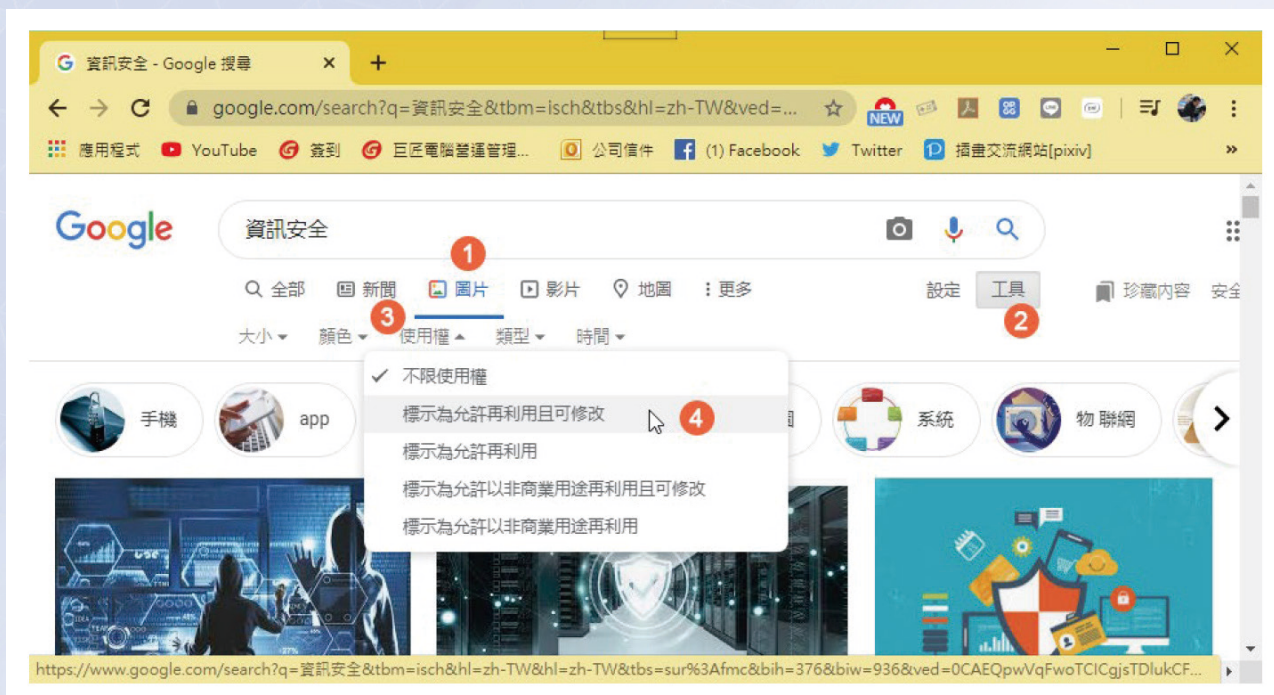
資訊安全 - Google 搜尋 ×
+
google.com/search?q=資訊安全&tbm=isch&tbs&hl=zh-TW&ved=...
NEW
應用程式 YouTube 簽到 巨匠電腦營運管理... 公司信件 (1) Facebook Twitter 插畫交流網站[pixiv] »

Google
資訊安全
1
全部 新聞 圖片 影片 地圖 更多
設定 工具
珍藏內容 安全
2
3
大小 顏色 使用權 類型 時間
不限使用權
標示為允許再利用且可修改
4
標示為允許再利用
標示為允許以非商業用途再利用且可修改
標示為允許以非商業用途再利用
手機
app
系統
物聯網
https://www.google.com/search?q=資訊安全&tbm=isch&hl=zh-TW&hl=zh-TW&tbs=sur%3Afmc&bih=376&biw=936&ved=0CAEQpwVqFwoTCICgjsTDlukCF...